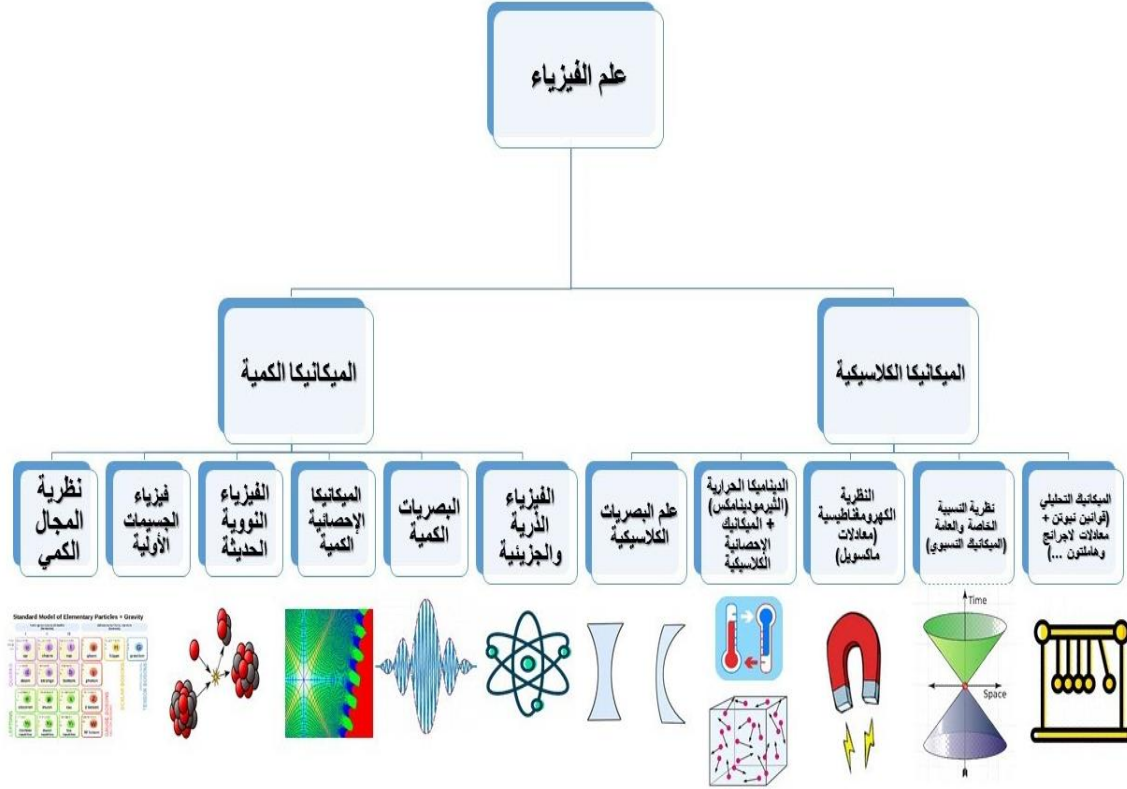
علم الفيزياء

الميكانيكا الكمية

الميكانيكا الكلاسيكية

نظرية المجال الكمي

فيزياء الجسيمات الأولية

الفيزياء النووية الحديثة

الميكانيكا الإحصائية الكمية

البصريات الكمية

الفيزياء الذرية والجزيئية

علم البصريات الكلاسيكية

الديناميكا الحرارية (الثيرموديناميكس) + الميكانيك الإحصائية الكلاسيكية

النظرية الكهرومغناطيسية (معادلات ماكسويل)

نظرية النسبية الخاصة والعامة (الميكانيك النسبوي)

الميكانيك التحليلي (قوانين نيوتن + معادلات لاجرانج وهاملتون ...)

Standard Model of Elementary Particles + Gravity

Time

Space